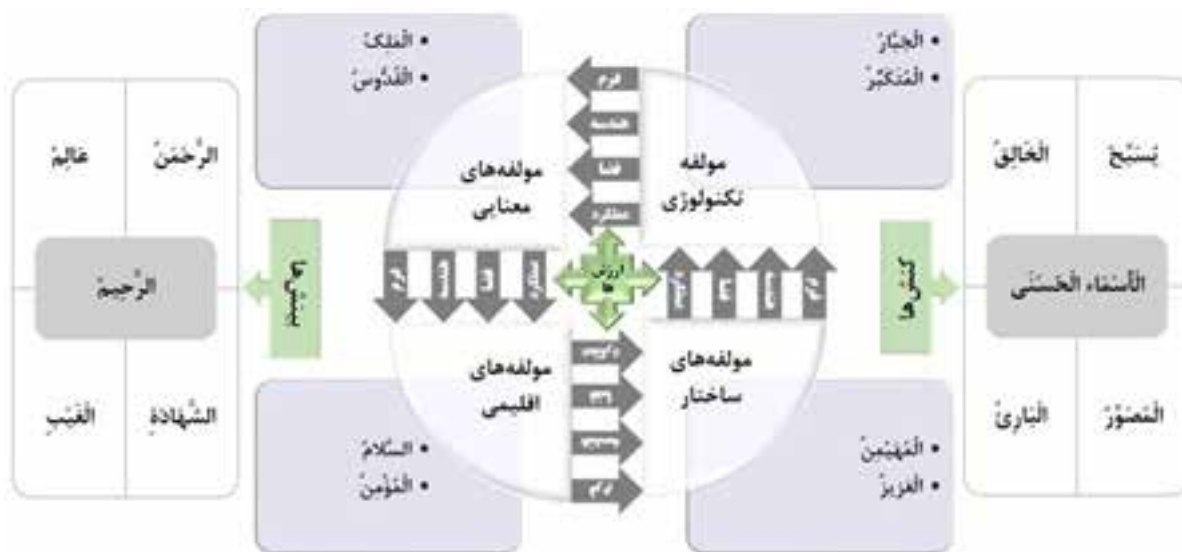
• الْمَلِكُ
• الْقُدُّوسُ

• الْجَبَّارُ
• الْمُتَكَبِّرُ

الرَّحْمَٰنُ
عَالِمُ

يُسَبِّحُ
الْخَالِقُ

مولفه‌های معنایی

مولفه تکنولوژی

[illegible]
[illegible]
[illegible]
عقلانیت

الرَّحِيمُ

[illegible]

ارزش ها

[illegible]

الْأَسْمَاءُ الْحُسْنَىٰ

مولفه‌های اقلیمی

مولفه‌های ساختار

الشَّهَادَةِ
الْغَيْبِ

الْمُصَوِّرُ
الْبَارِئُ

• السَّلَامُ
• الْمُؤْمِنُ

• الْمُهَيْمِنُ
• الْعَزِيزُ